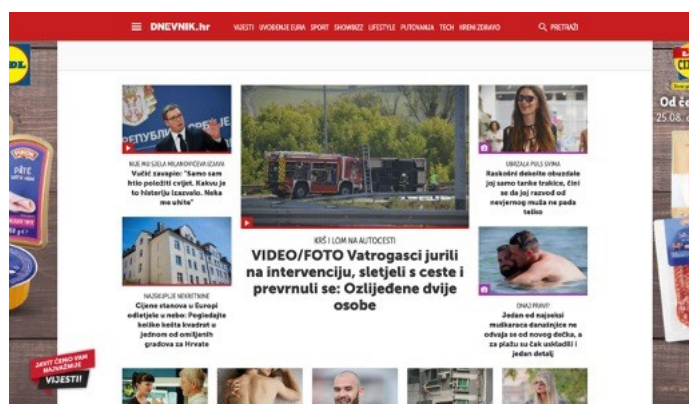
DNEVNIK.hr VIJESTI UVOĐENJE EURA SPORT SHOWBIZZ LIFESTYLE PUTOVANJA TECH KRENI ZDRAVO PRETRAŽI

LIDL

Od če
25.08.

NIJE MU SJELA MILANOVIĆEVA IZJAVA
Vučić zavapio: "Samo sam htio položiti cvijet. Kakvu je to histeriju izazvalo. Neka me uhite"

KRŠ I LOM NA AUTOCESTI
VIDEO/FOTO Vatrogasci jurili na intervenciju, sletjeli s ceste i prevrnuli se: Ozlijeđene dvije osobe

UBRZALA PULS SVIMA
Raskošni dekolte obuzdale joj samo tanke trakice, čini se da joj razvod od nevjernog muža ne pada teško

NAJSKUPLJE NEKRETNINE
Cijene stanova u Europi odletjele u nebo: Pogledajte koliko košta kvadrat u jednom od omiljenih gradova za Hrvate

ONAJ PRAVI?
Jedan od najseksi muškaraca današnjice ne odvaja se od novog dečka, a za plažu su čak uskladili i jedan detalj

JAVIT ĆEMO VAM NAJVAŽNIJE
VIJESTI!